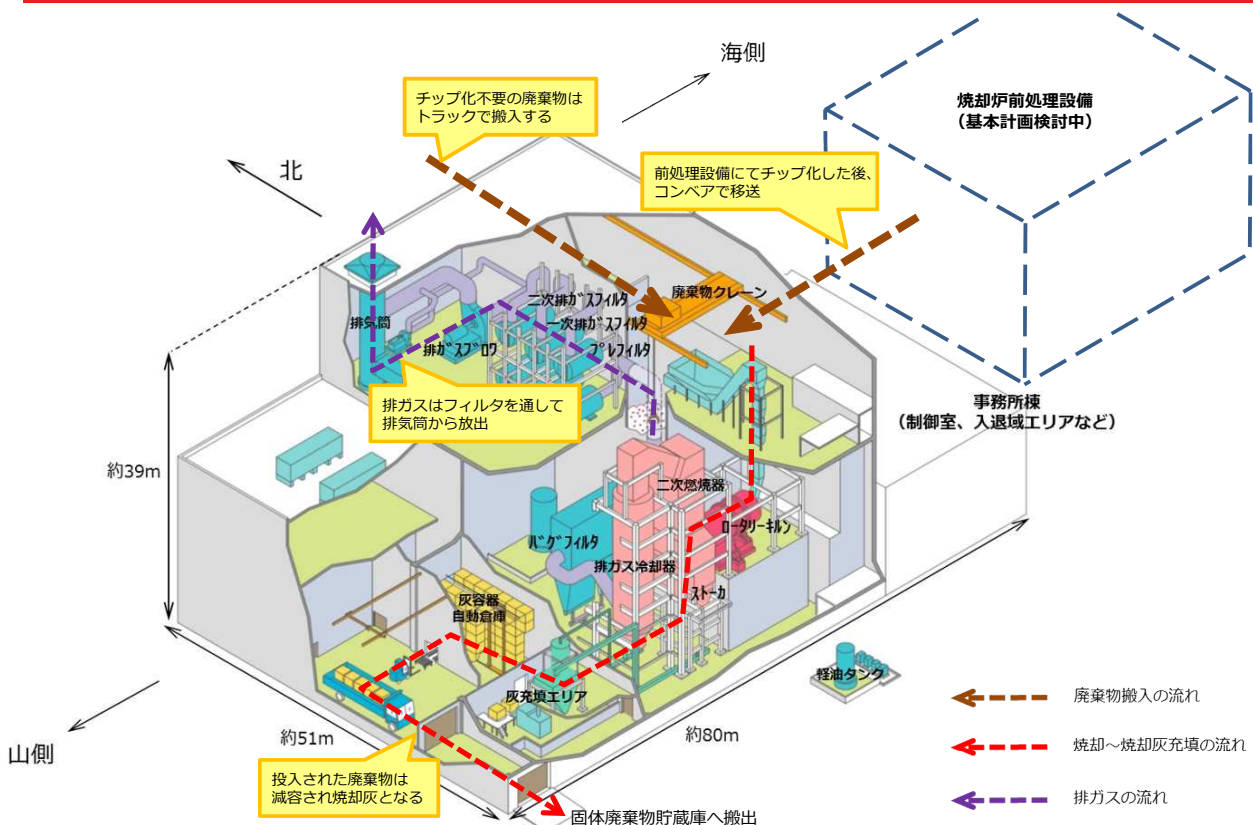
海側

焼却炉前処理設備
（基本計画検討中）

チップ化不要の廃棄物はトラックで搬入する

北

前処理設備にてチップ化した後、コンベアで移送

二次排ガスフィルタ
一次排ガスフィルタ
廃棄物クレーン
排気筒
排ガスブロワ
プレフィルタ

排ガスはフィルタを通して排気筒から放出

事務所棟
（制御室、入退域エリアなど）

約39m

二次燃焼器
ロータリーキルン
バグフィルタ
排ガス冷却器
ストーカ
灰容器自動倉庫
灰充填エリア
軽油タンク

約51m
約80m

山側

投入された廃棄物は減容され焼却灰となる

固体廃棄物貯蔵庫へ搬出

廃棄物搬入の流れ
焼却～焼却灰充填の流れ
排ガスの流れ